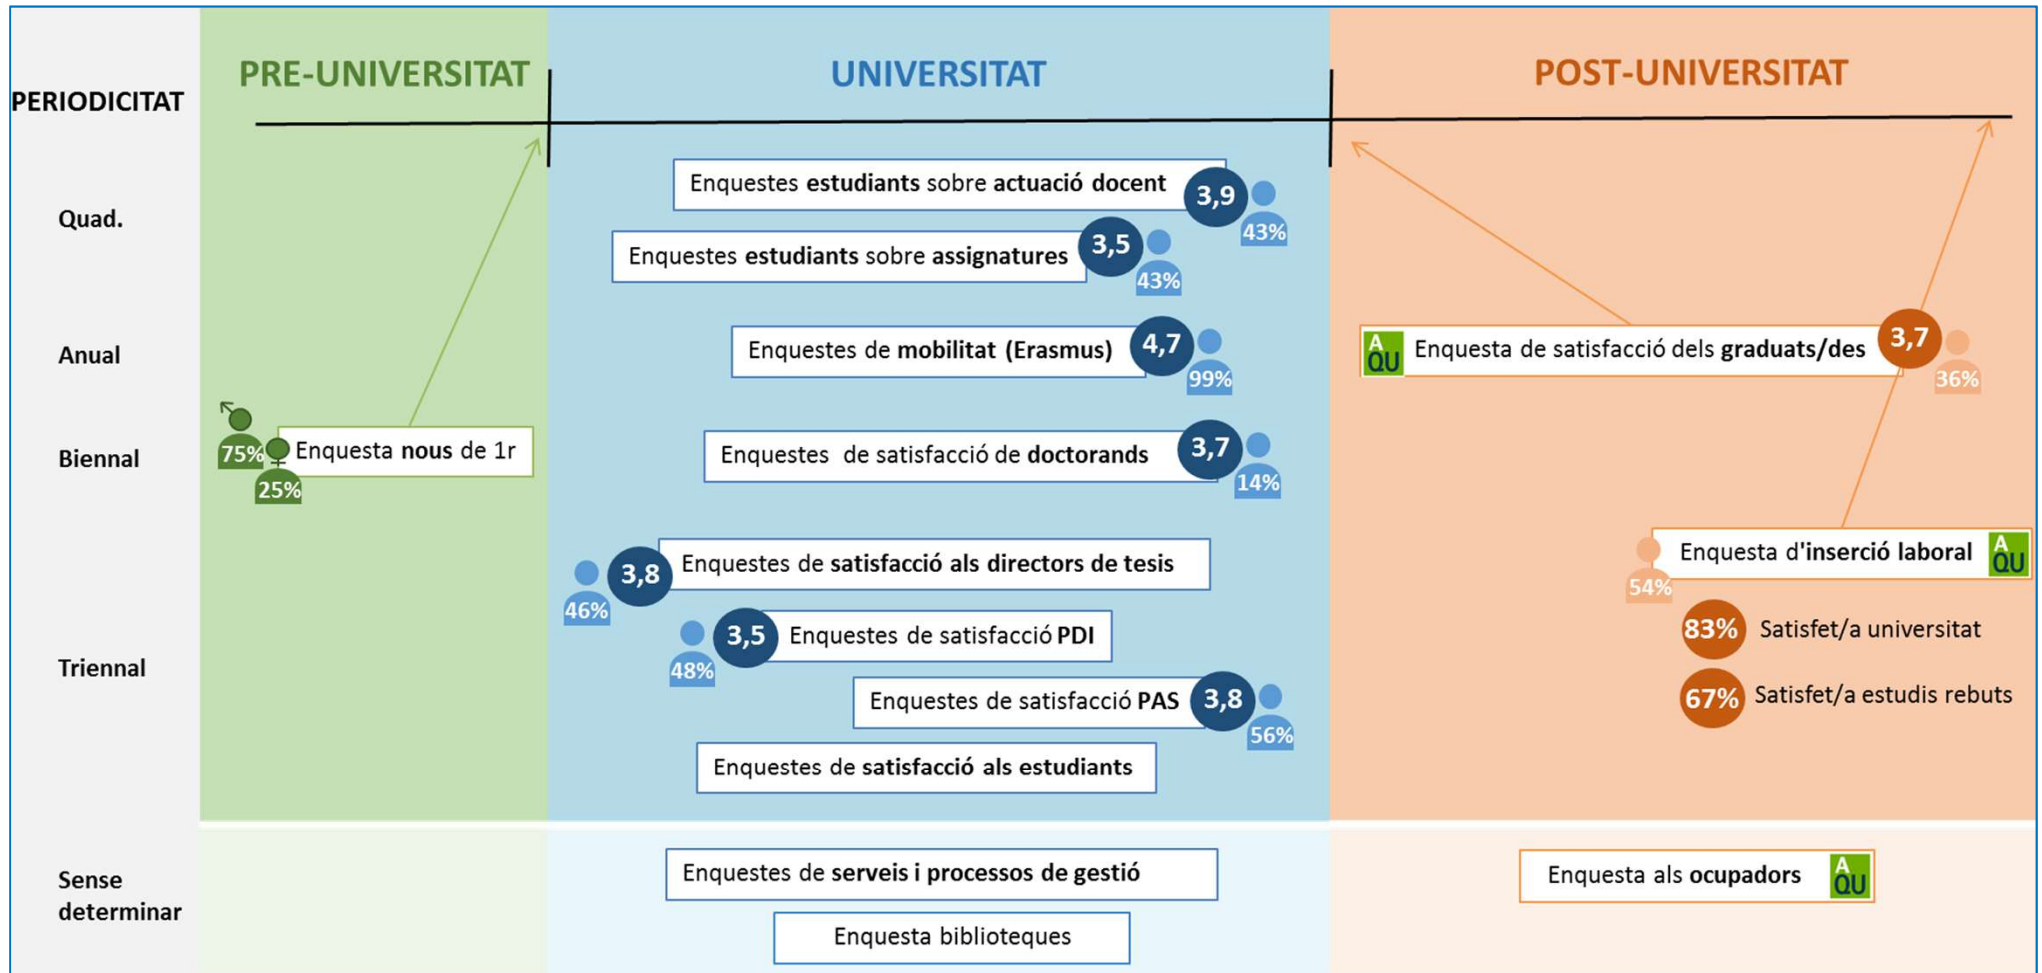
PERIODICITAT

PRE-UNIVERSITAT

UNIVERSITAT

POST-UNIVERSITAT

Quad.

Enquestes estudiants sobre actuació docent 3,9 43%

Enquestes estudiants sobre assignatures 3,5 43%

Anual

Enquestes de mobilitat (Erasmus) 4,7 99%

AQU Enquesta de satisfacció dels graduats/des 3,7 36%

Biennal

75% 25% Enquesta nous de 1r

Enquestes de satisfacció de doctorands 3,7 14%

46% 3,8 Enquestes de satisfacció als directors de tesis

Enquesta d'inserció laboral AQU 54%

Triennal

48% 3,5 Enquestes de satisfacció PDI

83% Satisfet/a universitat

67% Satisfet/a estudis rebuts

Enquestes de satisfacció PAS 3,8 56%

Enquestes de satisfacció als estudiants

Sense determinar

Enquestes de serveis i processos de gestió

Enquesta biblioteques

Enquesta als ocupadors AQU